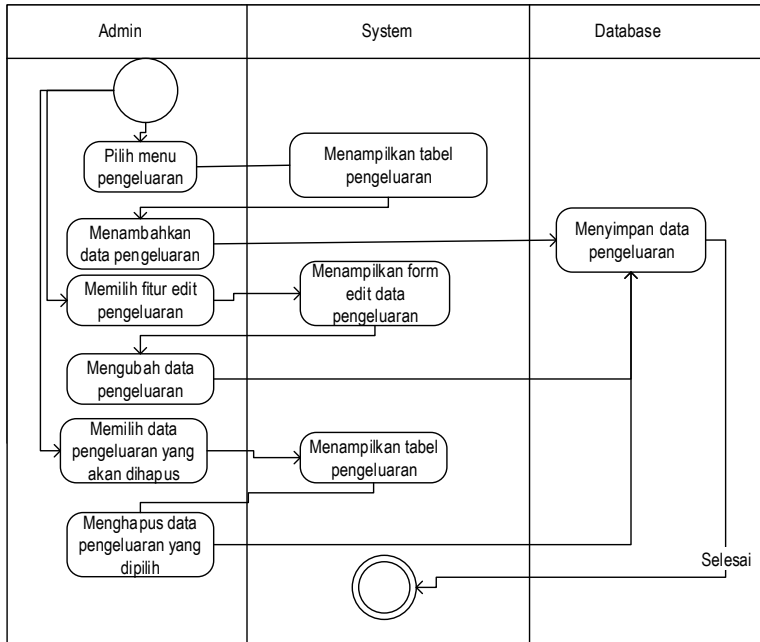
| Admin | System | Database |
|---|---|---|

Pilih menu pengeluaran

Menampilkan tabel pengeluaran

Menambahkan data pengeluaran

Menyimpan data pengeluaran

Memilih fitur edit pengeluaran

Menampilkan form edit data pengeluaran

Mengubah data pengeluaran

Memilih data pengeluaran yang akan dihapus

Menampilkan tabel pengeluaran

Menghapus data pengeluaran yang dipilih

Selesai